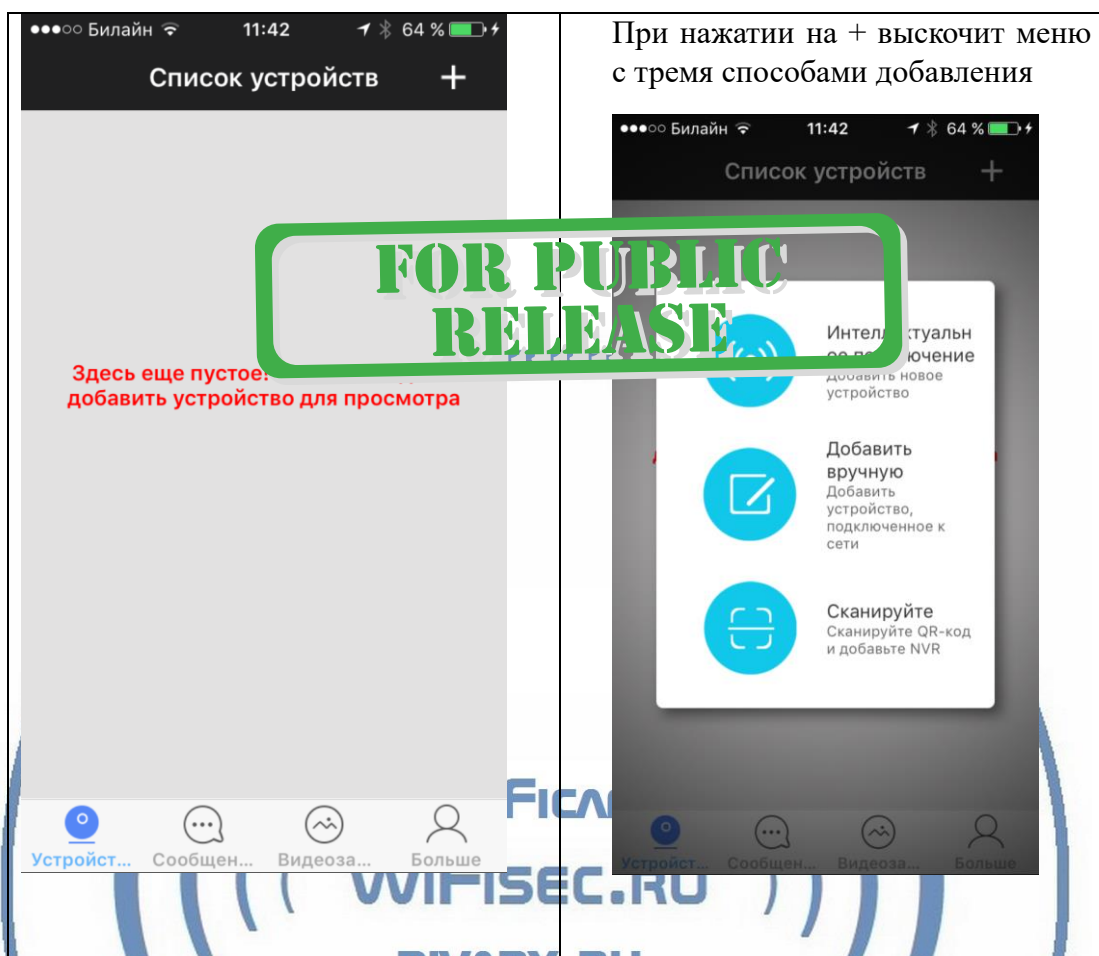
●●●○○ Билайн 11:42 64 %

Список устройств +

Здесь еще пустое! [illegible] добавить устройство для просмотра

Устройст... Сообщен... Видеоза... Больше

При нажатии на + выскочит меню с тремя способами добавления

●●●○○ Билайн 11:42 64 %

Список устройств +

FOR PUBLIC RELEASE

Интелл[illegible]ктуальн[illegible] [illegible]ючение
Добавить новое устройство

Добавить вручную
Добавить устройство, подключенное к сети

Сканируйте
Сканируйте QR-код и добавьте NVR

Устройст... Сообщен... Видеоза... Больше

FICA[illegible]

WIFISEC.RU